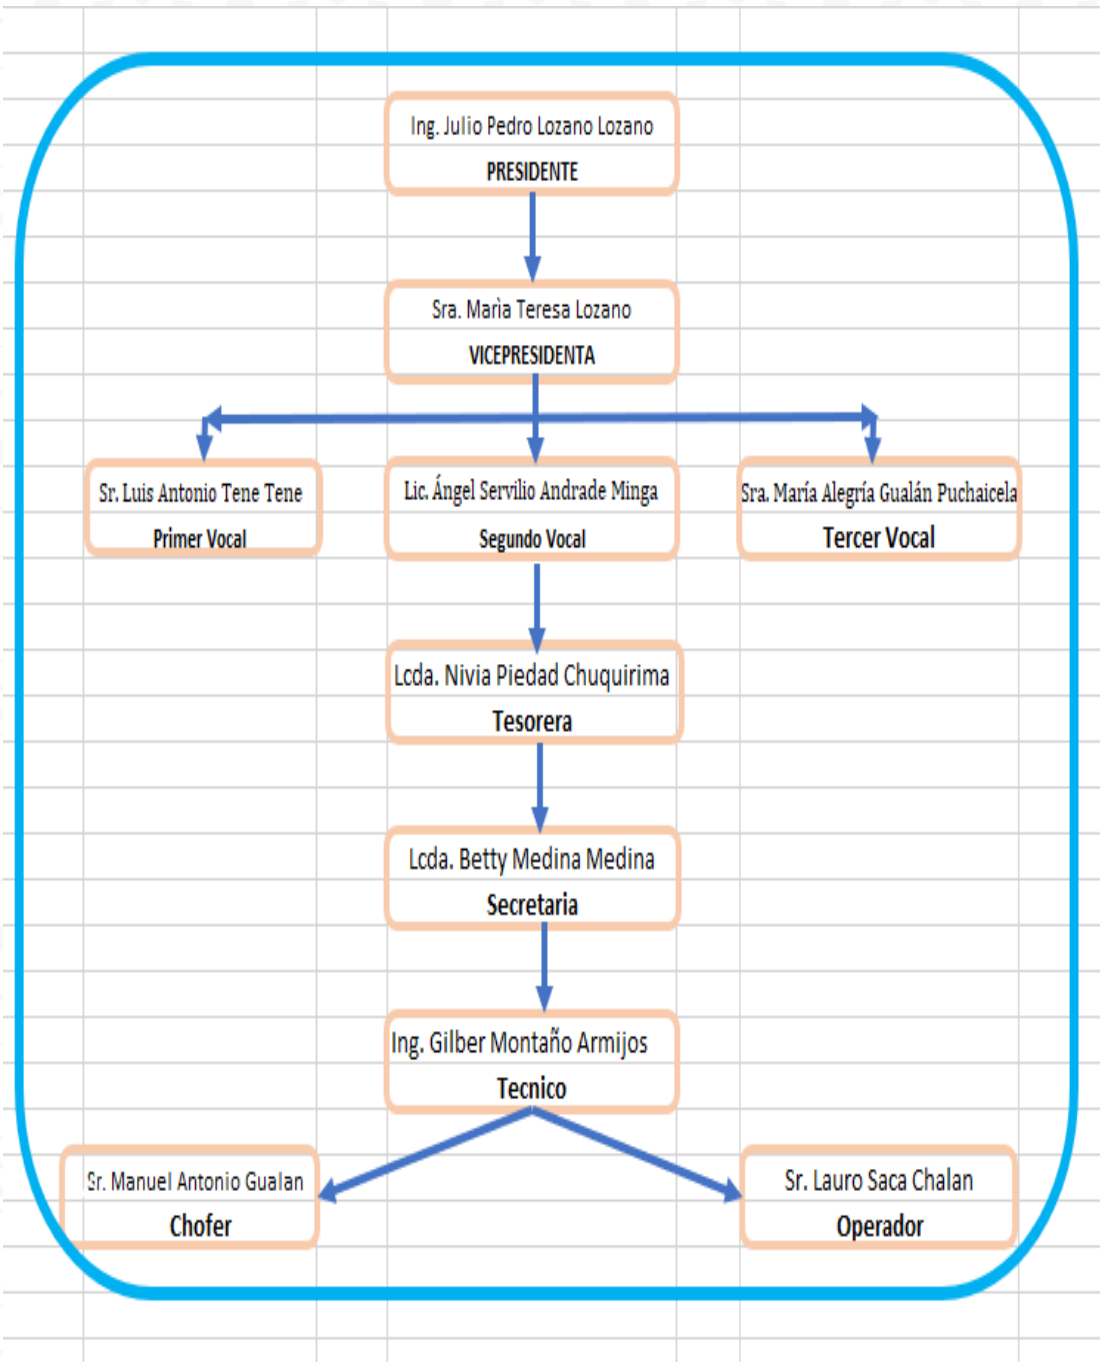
Ing. Julio Pedro Lozano Lozano
PRESIDENTE

Sra. Marìa Teresa Lozano
VICEPRESIDENTA

Sr. Luis Antonio Tene Tene
Primer Vocal

Lic. Ángel Servilio Andrade Minga
Segundo Vocal

Sra. María Alegría Gualán Puchaicela
Tercer Vocal

Lcda. Nivia Piedad Chuquirima
Tesorera

Lcda. Betty Medina Medina
Secretaria

Ing. Gilber Montaño Armijos
Tecnico

Sr. Manuel Antonio Gualan
Chofer

Sr. Lauro Saca Chalan
Operador